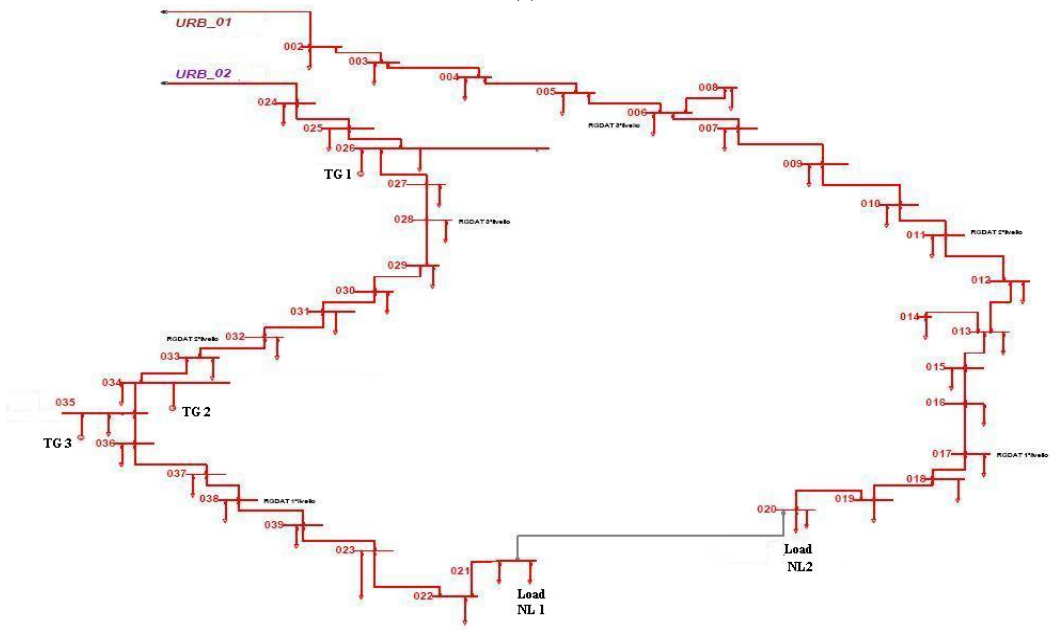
URB_01
002
003
004
005
006
008
007
RGDAT 3°livello
URB_02
024
025
026
TG 1
027
028
RGDAT 3°livello
029
030
031
032
RGDAT 2°livello
033
034
035
TG 2
TG 3
036
037
038
RGDAT 1°livello
039
023
022
021
Load NL 1
009
010
011
RGDAT 2°livello
012
014
013
015
016
017
RGDAT 1°livello
018
019
020
Load NL2